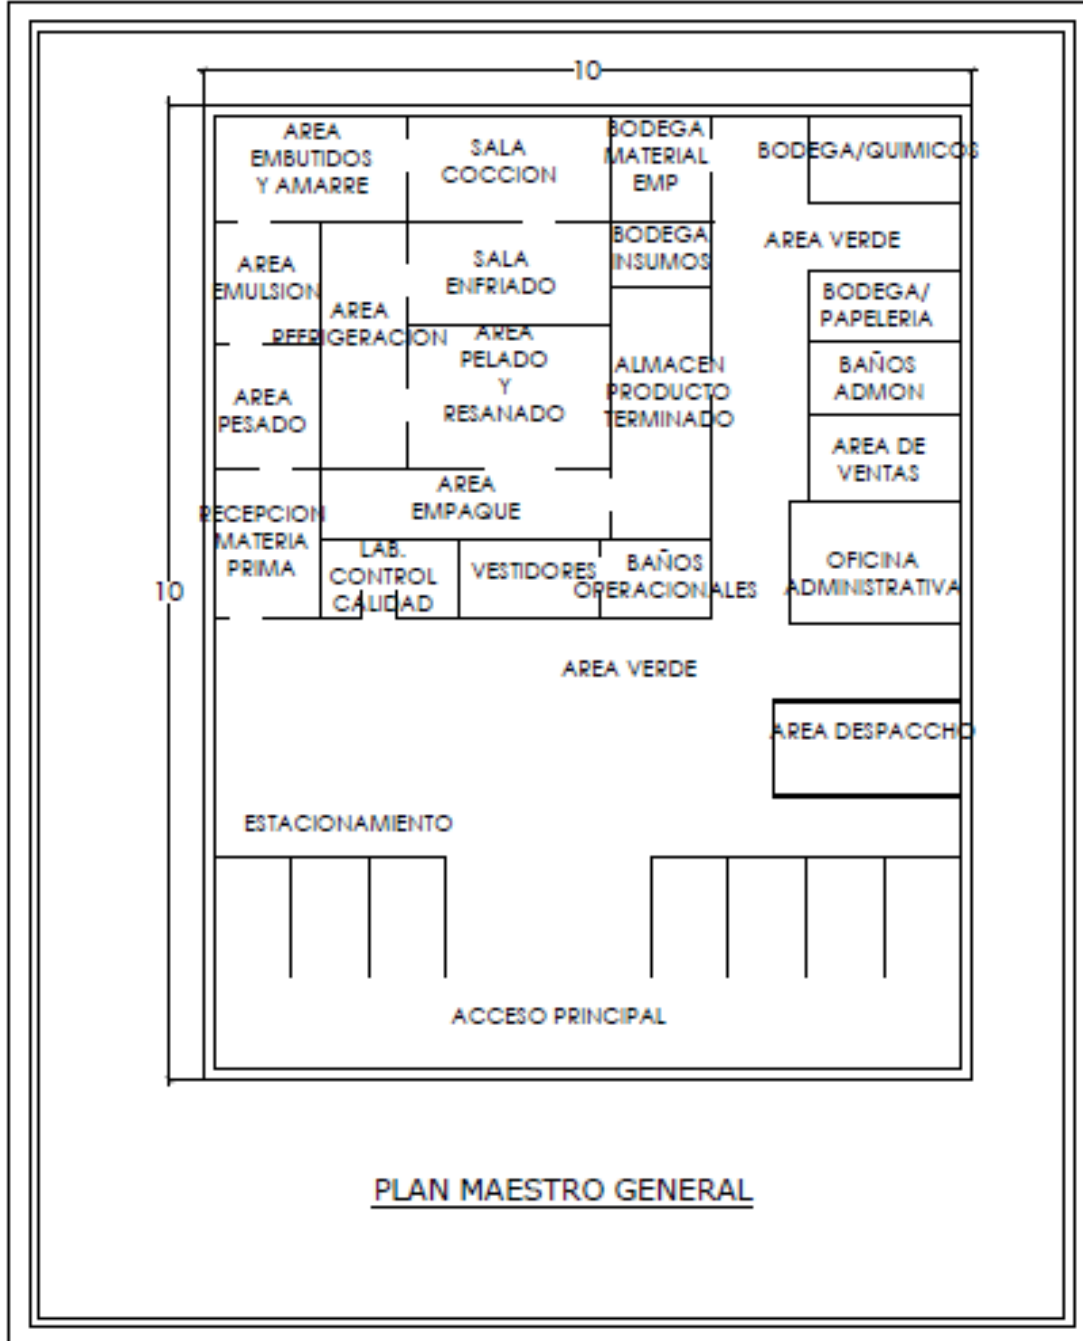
10

AREA EMBUTIDOS Y AMARRE

SALA COCCION

BODEGA MATERIAL EMP

BODEGA/QUIMICOS

AREA EMULSION

SALA ENFRIADO

BODEGA INSUMOS

AREA VERDE

AREA REFRIGERACION

BODEGA/ PAPELERIA

AREA PELADO Y RESANADO

ALMACEN PRODUCTO TERMINADO

BAÑOS ADMON

AREA PESADO

AREA DE VENTAS

AREA EMPAQUE

RECEPCION MATERIA PRIMA

LAB. CONTROL CALIDAD

VESTIDORES

BAÑOS OPERACIONALES

OFICINA ADMINISTRATIVA

10

AREA VERDE

AREA DESPACCHO

ESTACIONAMIENTO

ACCESO PRINCIPAL

PLAN MAESTRO GENERAL